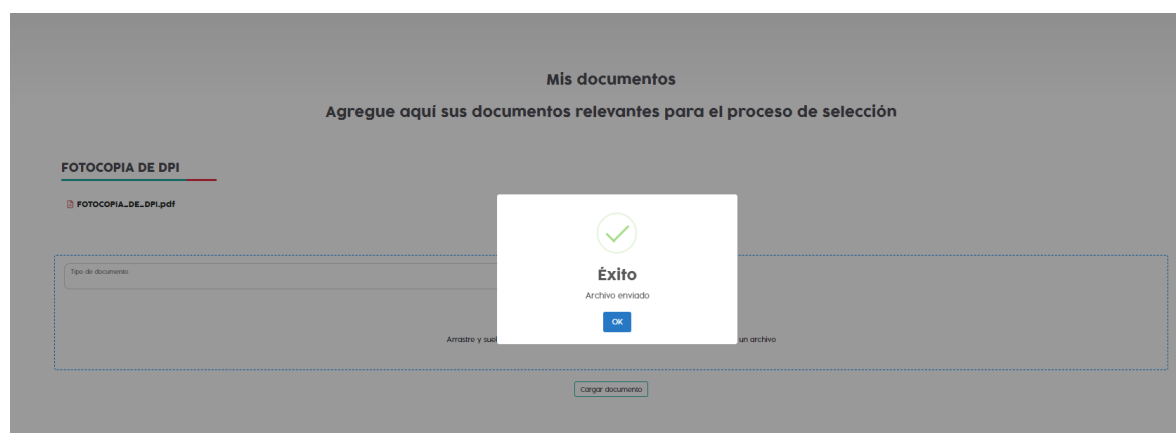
Mis documentos

Agregue aquí sus documentos relevantes para el proceso de selección

FOTOCOPIA DE DPI

FOTOCOPIA_DE_DPI.pdf

Tipo de documento

Arrastre y suel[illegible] un archivo

Éxito

Archivo enviado

OK

Cargar documento